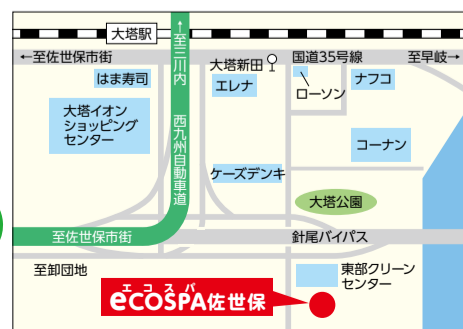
大塔駅

←至佐世保市街

↑至三川内

大塔新田

国道35号線

至早岐→

はま寿司

エレナ

ナフコ

ローソン

大塔イオン
ショッピング
センター

西九州自動車道

コーナン

ケーズデンキ

大塔公園

至佐世保市街

針尾バイパス

至卸団地

東部クリーン
センター

エコスパ
eCOSPA佐世保